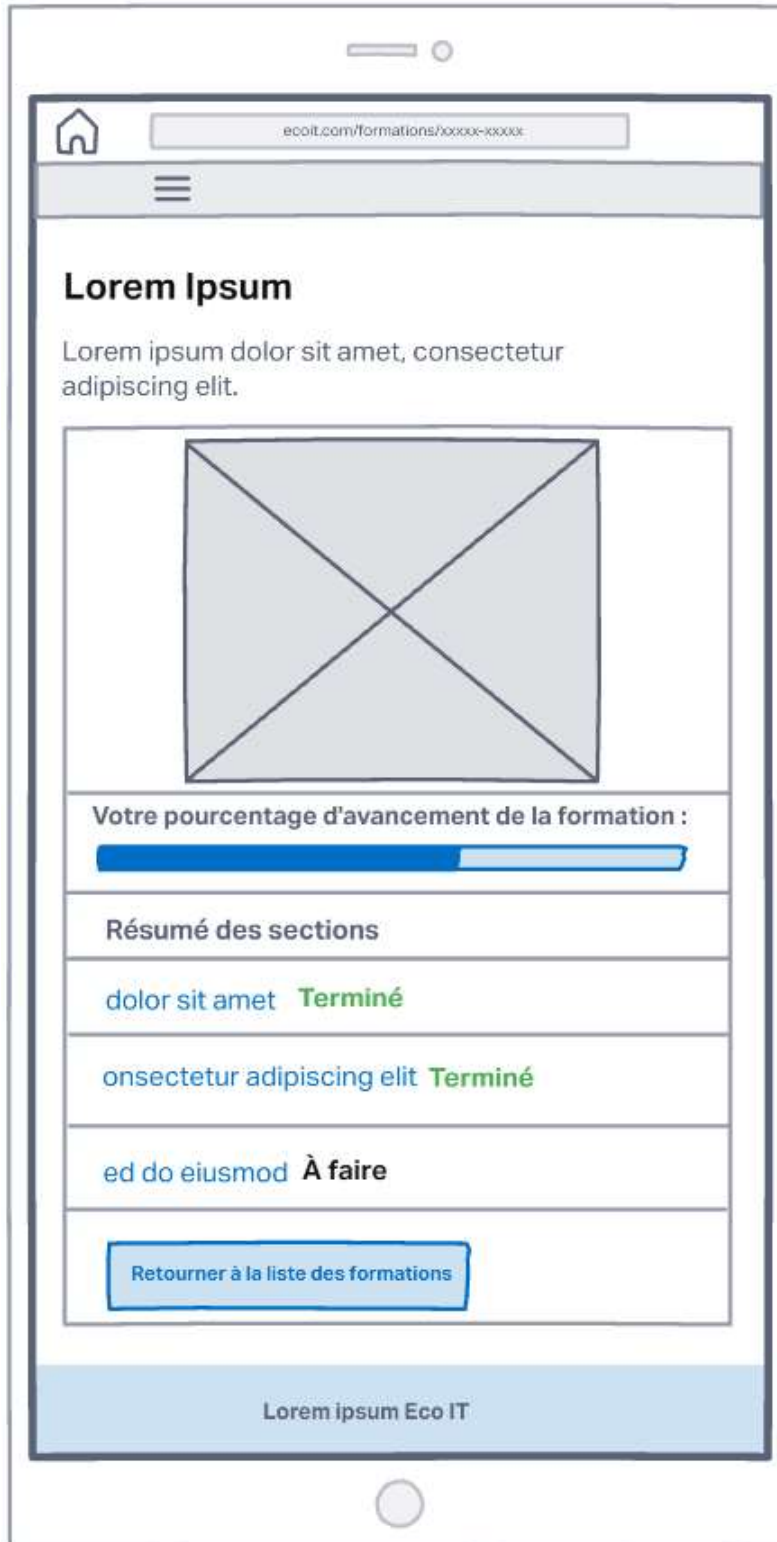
ecoit.com/formations/xxxxx-xxxxx

Lorem Ipsum

Lorem ipsum dolor sit amet, consectetur adipiscing elit.

Votre pourcentage d'avancement de la formation :

Résumé des sections

dolor sit amet Terminé

onsectetur adipiscing elit Terminé

ed do eiusmod À faire

Retourner à la liste des formations

Lorem ipsum Eco IT